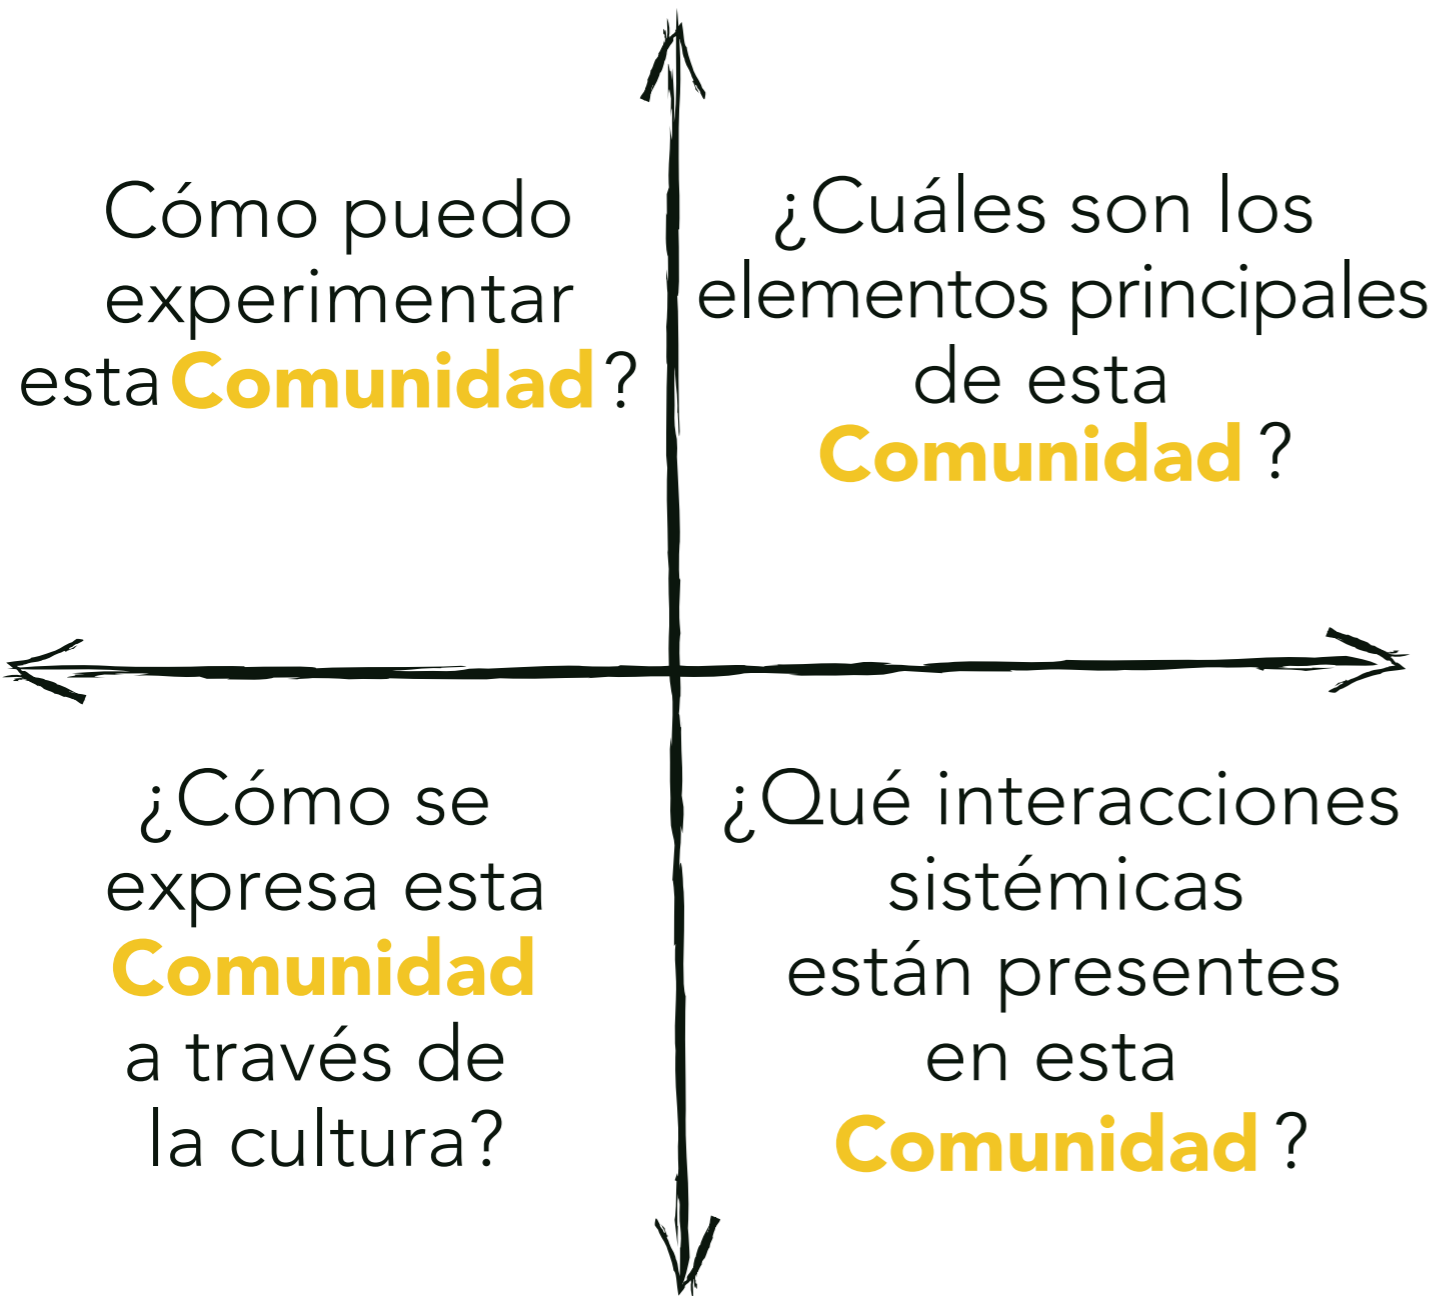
Cómo puedo experimentar esta Comunidad?

¿Cuáles son los elementos principales de esta Comunidad?

¿Cómo se expresa esta Comunidad a través de la cultura?

¿Qué interacciones sistémicas están presentes en esta Comunidad?